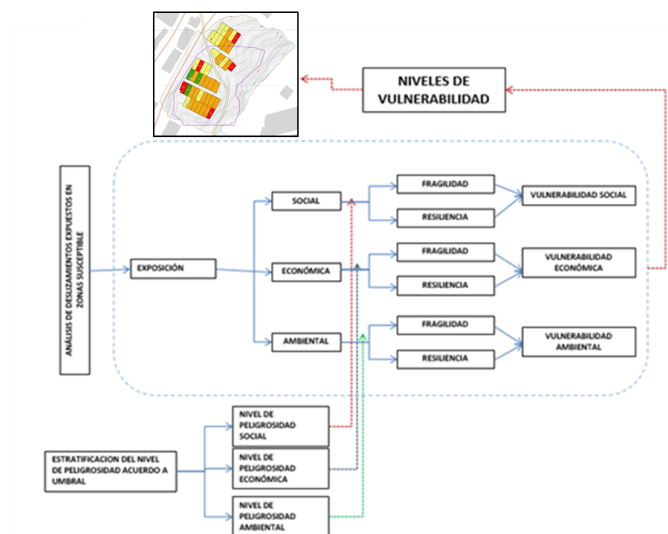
NIVELES DE VULNERABILIDAD

ANÁLISIS DE DESLIZAMIENTOS EXPUESTOS EN ZONAS SUSCEPTIBLE

EXPOSICIÓN

SOCIAL

ECONÓMICA

AMBIENTAL

FRAGILIDAD

RESILIENCIA

FRAGILIDAD

RESILIENCIA

FRAGILIDAD

RESILIENCIA

VULNERABILIDAD SOCIAL

VULNERABILIDAD ECONÓMICA

VULNERABILIDAD AMBIENTAL

ESTRATIFICACION DEL NIVEL DE PELIGROSIDAD ACUERDO A UMBRAL

NIVEL DE PELIGROSIDAD SOCIAL

NIVEL DE PELIGROSIDAD ECONÓMICA

NIVEL DE PELIGROSIDAD AMBIENTAL